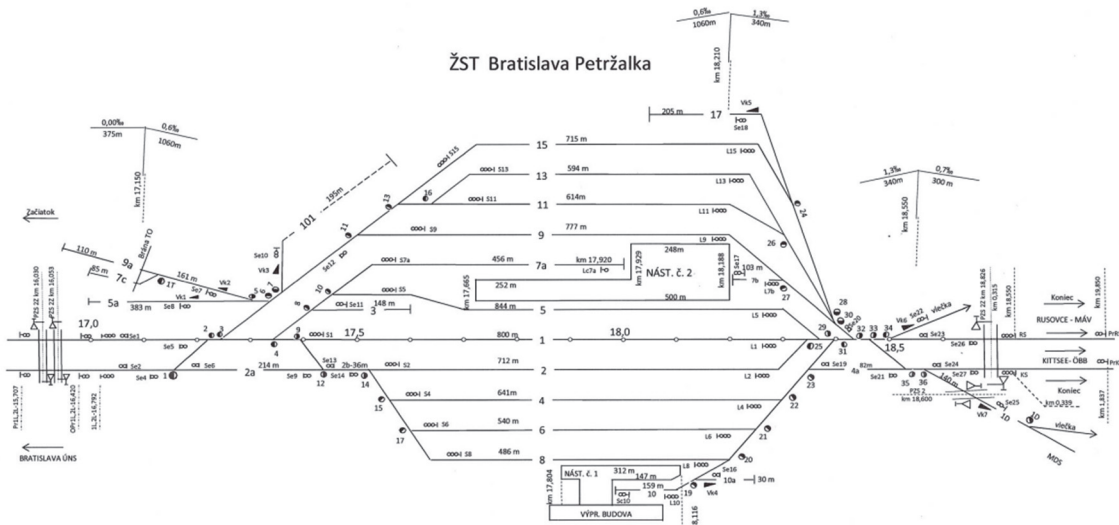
ŽST Bratislava Petržalka

0,6‰
1060m
1,3‰
340m
km 18,210

205 m
17
Vk5
Se18

0,00‰
375m
0,6‰
1060m
km 17,150

Začiatok
110 m
9a
Brána TO
85 m
7c
161 m
1T
Vk2
Se7
5a
383 m
Se8
Vk1
5
6
7
Se10
8
Vk3
101
195m
Se12
11
13
S15
16
S13
S11
15
715 m
13
594 m
11
614m
9
777 m
S9
7a
456 m
S7a
km 17,920
Lc7a
km 17,929
248m
NÁST. č. 2
km 18,188
252 m
km 17,665
500 m
103 m
Se17
7b
L7b
27
L15
L13
L11
L9
24
26
10
S5
3
148 m
Se11
8
5
844 m
L5
28
30
29
20
32
33
34
Se22
Vk6
vlečka
PZS 22 km 18,826
km 18,550
km 19,850
Koniec
RUSOVCE - MÁV
Se23
R5
PrR
1,3‰
340m
0,7‰
300m
km 18,550

PZS 22 km 16,030
PZS 22 km 16,053
17,0
Se1
Se5
2
3
9
S1
17,5
1
800 m
18,0
L1
31
25
18,5
Se19
Se2
Se4
1
Se6
2a
4
214 m
Se9
Se13
Se14
2b-36m
12
14
S2
2
712 m
L2
4a
82m
Se21
35
36
Se26
Se24
Se27
KITTSEE - ÖBB
PrK
Koniec
km 0,315
K5
PZS 2
km 18,600
Se25
km 0,339
Vk7
10
140 m
km 1,837
vlečka
MD5
23
PrS1 2L-15,707
OP1 1L-16,420
1L 2L-16,792
15
S4
4
641m
L4
22
S6
6
540 m
L6
21
17
S8
8
486 m
L8
20
Se16
10a
Vk4
30 m
BRATISLAVA ÚNS
km 17,804
NÁST. č. 1
312 m
147 m
159 m
Sc10
10
L10
19
VÝPR. BUDOVA
8,116